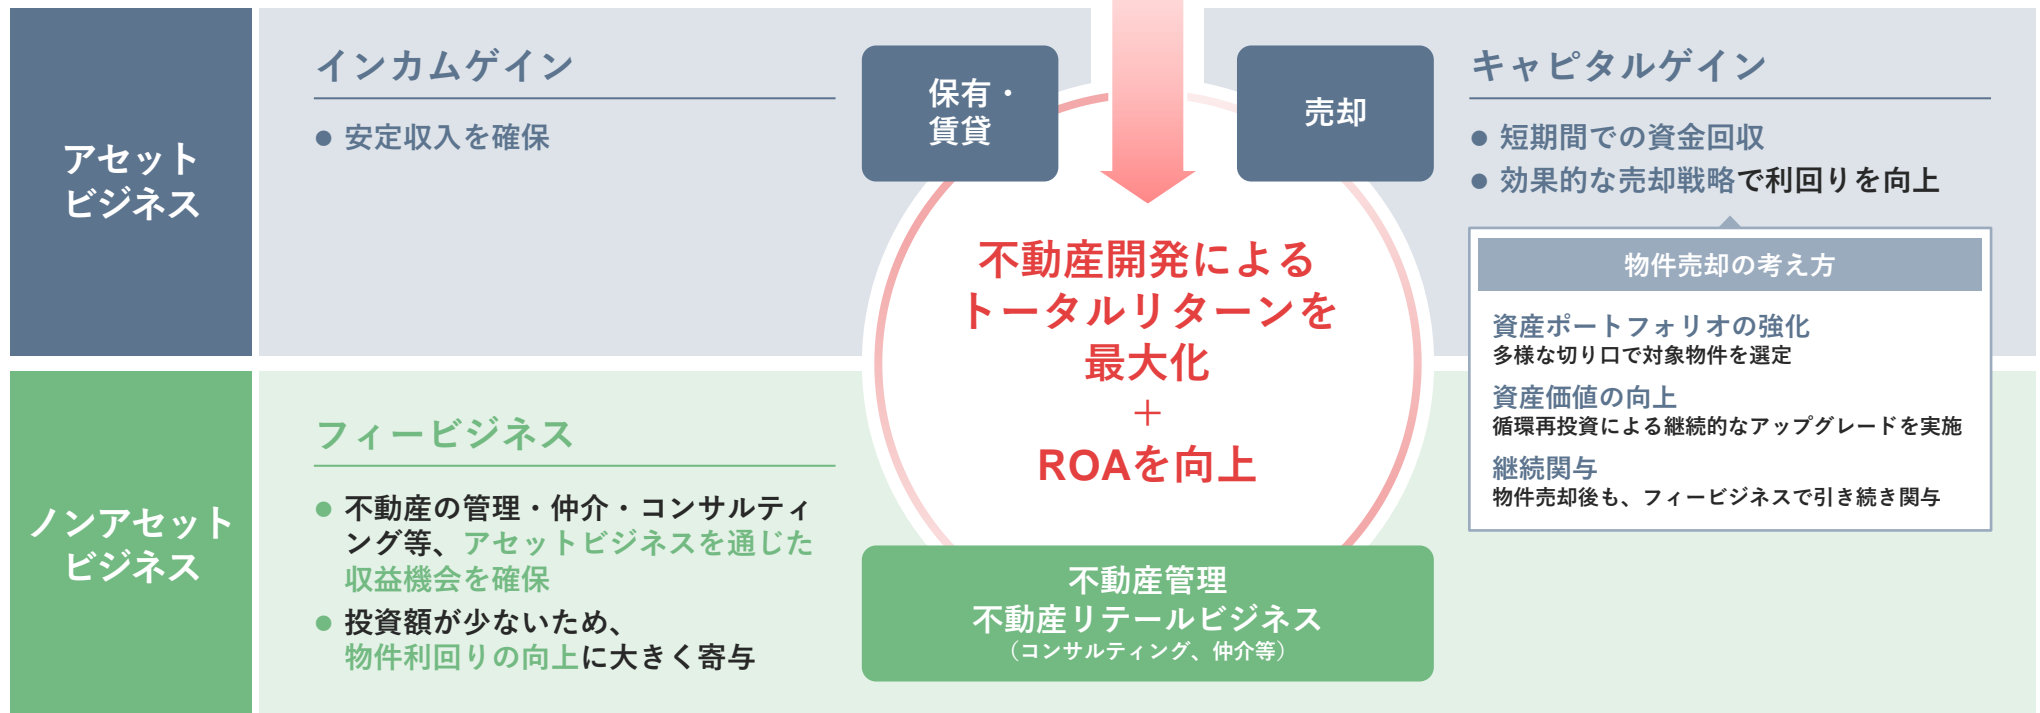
アセット
ビジネス

インカムゲイン

● 安定収入を確保

保有・
賃貸

売却

キャピタルゲイン

● 短期間での資金回収
● 効果的な売却戦略で利回りを向上

物件売却の考え方

資産ポートフォリオの強化
多様な切り口で対象物件を選定

資産価値の向上
循環再投資による継続的なアップグレードを実施

継続関与
物件売却後も、フィービジネスで引き続き関与

不動産開発による
トータルリターンを
最大化
＋
ROAを向上

ノンアセット
ビジネス

フィービジネス

● 不動産の管理・仲介・コンサルティング等、アセットビジネスを通じた収益機会を確保
● 投資額が少ないため、物件利回りの向上に大きく寄与

不動産管理
不動産リテールビジネス
（コンサルティング、仲介等）